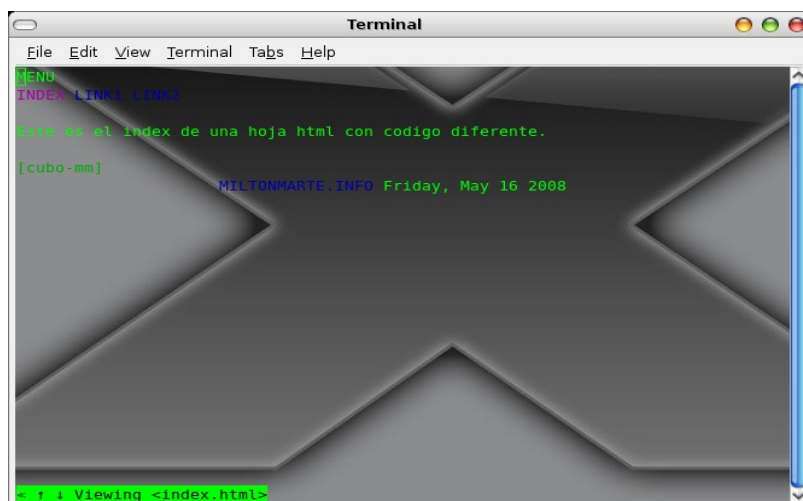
Terminal

File Edit View Terminal Tabs Help

MENU
INDEX LINK1 LINK2

Este es el index de una hoja html con codigo diferente.

[cubo-mm]
MILTONMARTE.INFO Friday, May 16 2008

< ↑ ↓ Viewing <index.html>